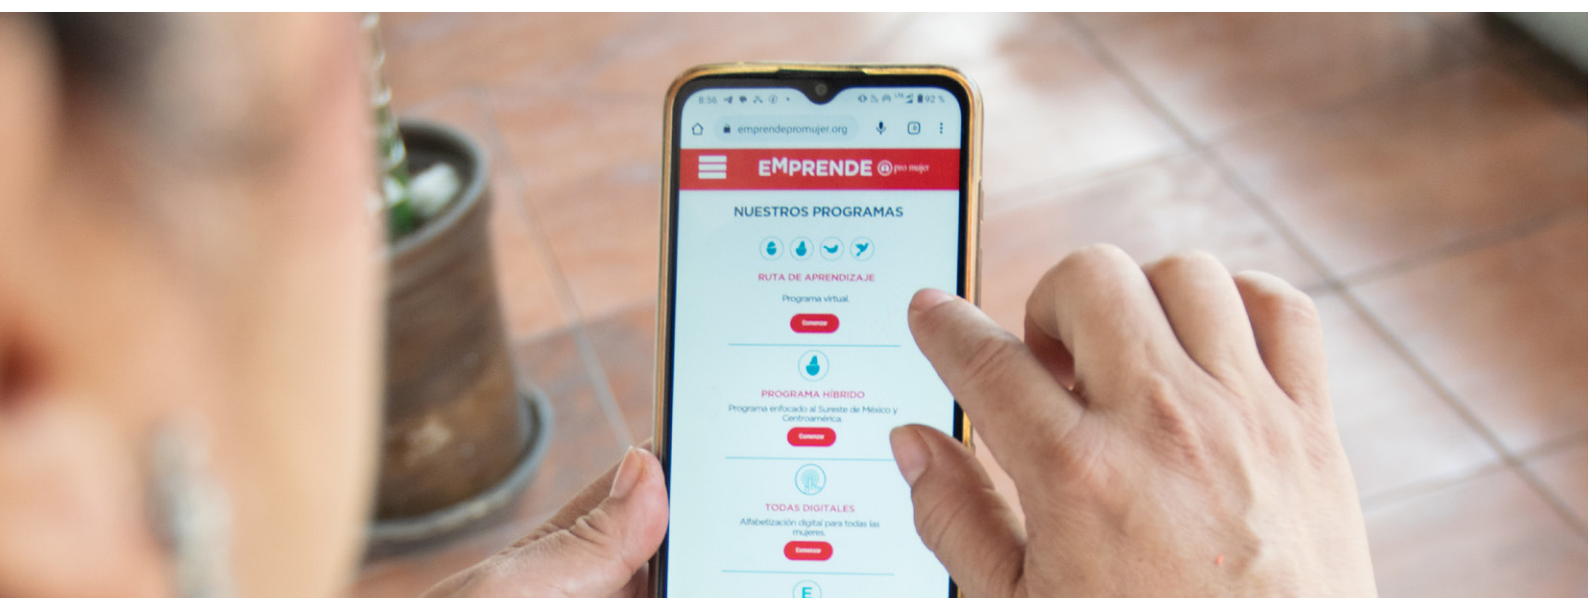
8:56

92%

emprendepromujer.org

EMPRENDE pro mujer

NUESTROS PROGRAMAS

RUTA DE APRENDIZAJE

Programa virtual

Comenzar

PROGRAMA HÍBRIDO

Programa enfocado al Sureste de México y Centroamérica

Comenzar

TODAS DIGITALES

Alfabetización digital para todas las mujeres.

Comenzar